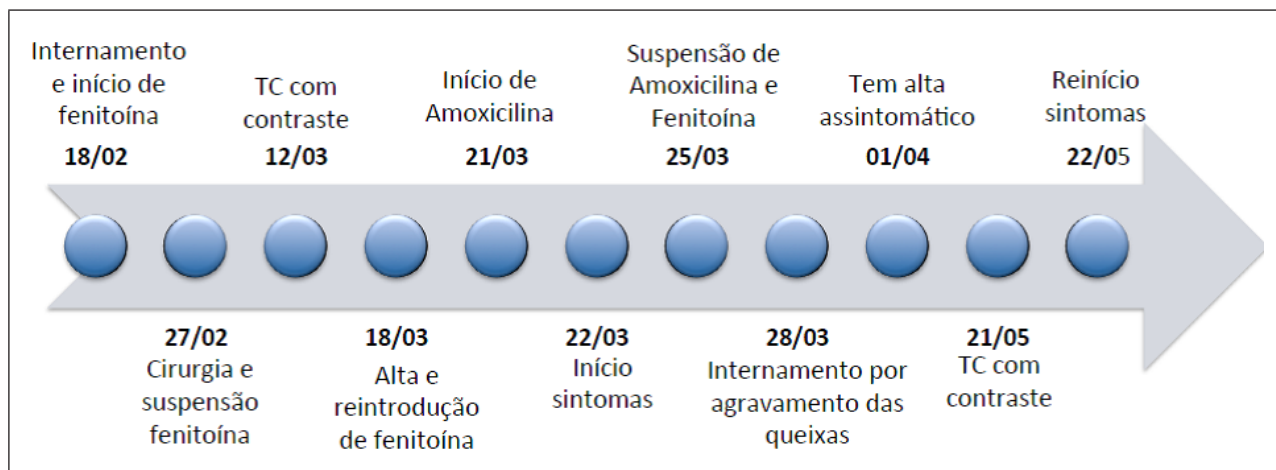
Internamento e início de fenitoína
18/02

TC com contraste
12/03

Início de Amoxicilina
21/03

Suspensão de Amoxicilina e Fenitoína
25/03

Tem alta assintomático
01/04

Reinício sintomas
22/05

27/02
Cirurgia e suspensão fenitoína

18/03
Alta e reintrodução de fenitoína

22/03
Início sintomas

28/03
Internamento por agravamento das queixas

21/05
TC com contraste